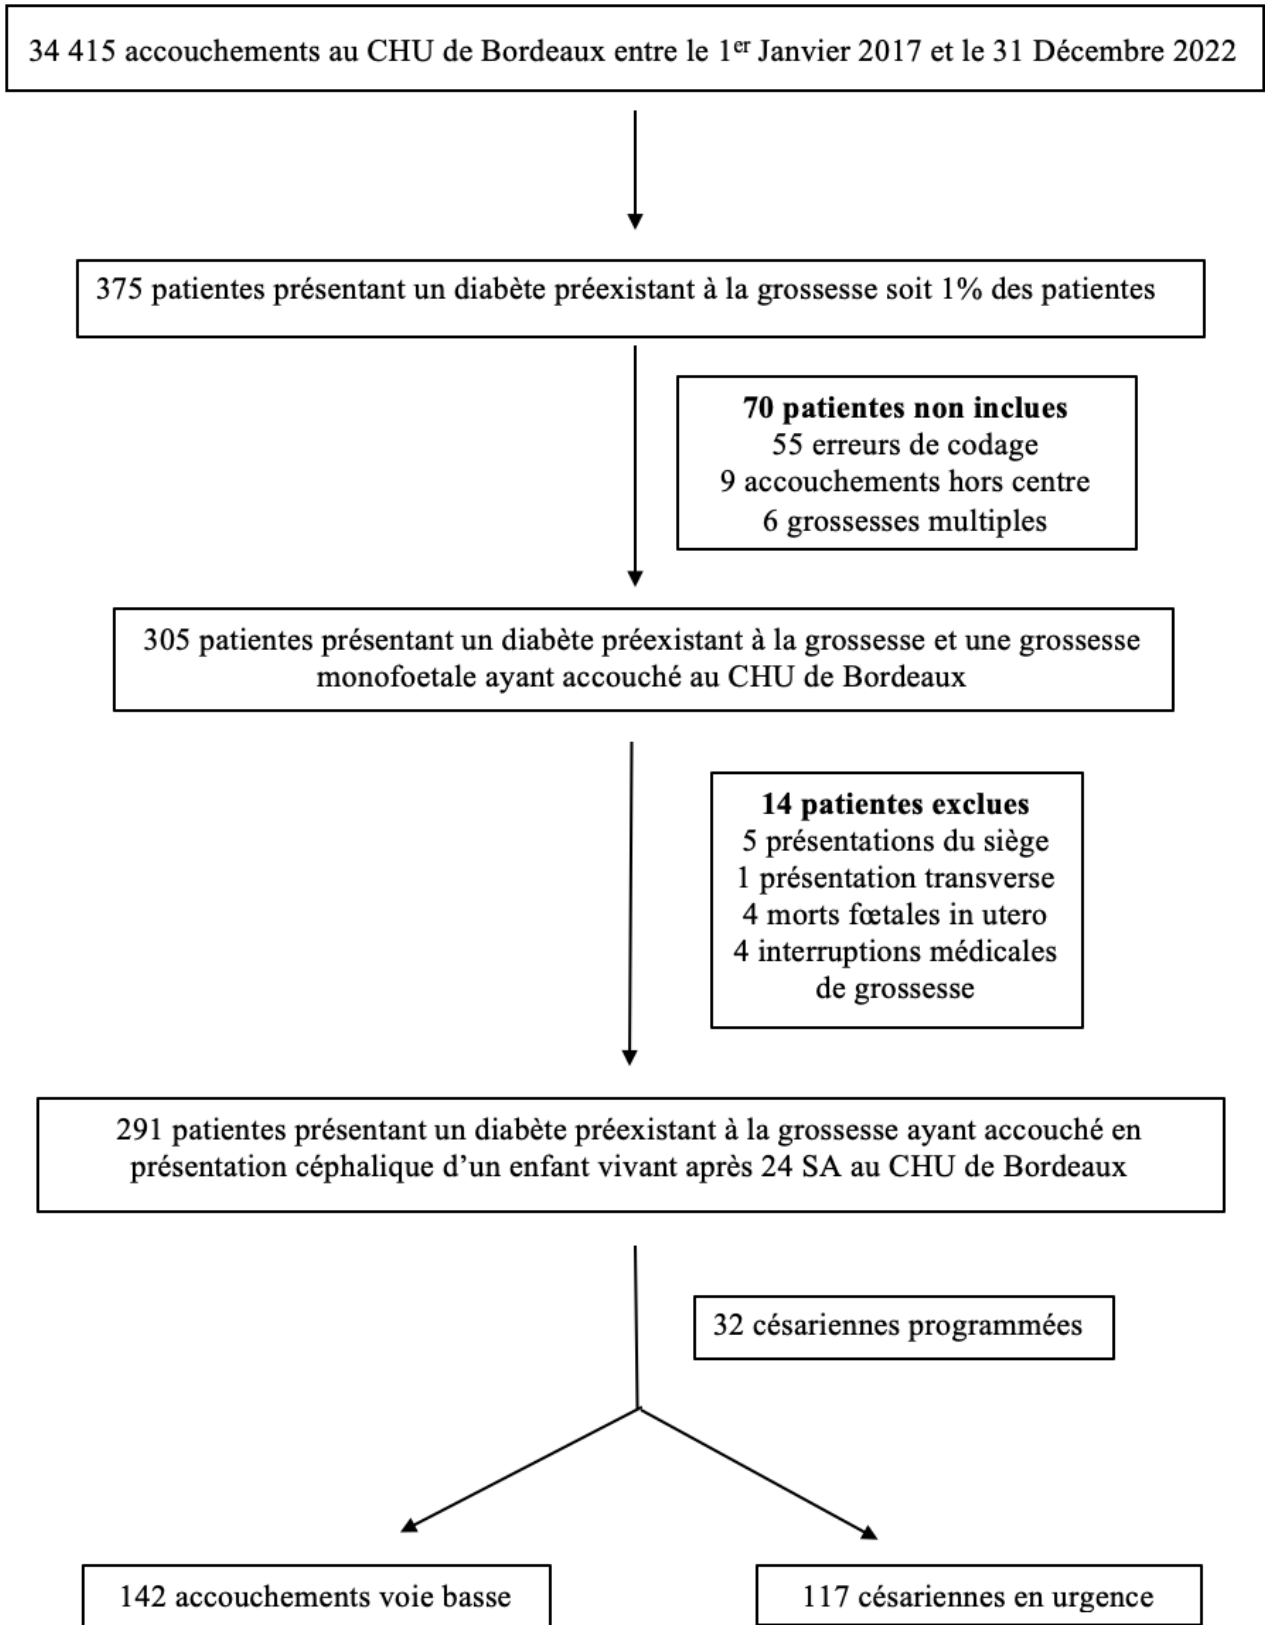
34 415 accouchements au CHU de Bordeaux entre le 1$^{er}$ Janvier 2017 et le 31 Décembre 2022

375 patientes présentant un diabète préexistant à la grossesse soit 1% des patientes

**70 patientes non inclues**
55 erreurs de codage
9 accouchements hors centre
6 grossesses multiples

305 patientes présentant un diabète préexistant à la grossesse et une grossesse monofoetale ayant accouché au CHU de Bordeaux

**14 patientes exclues**
5 présentations du siège
1 présentation transverse
4 morts fœtales in utero
4 interruptions médicales de grossesse

291 patientes présentant un diabète préexistant à la grossesse ayant accouché en présentation céphalique d'un enfant vivant après 24 SA au CHU de Bordeaux

32 césariennes programmées

142 accouchements voie basse

117 césariennes en urgence